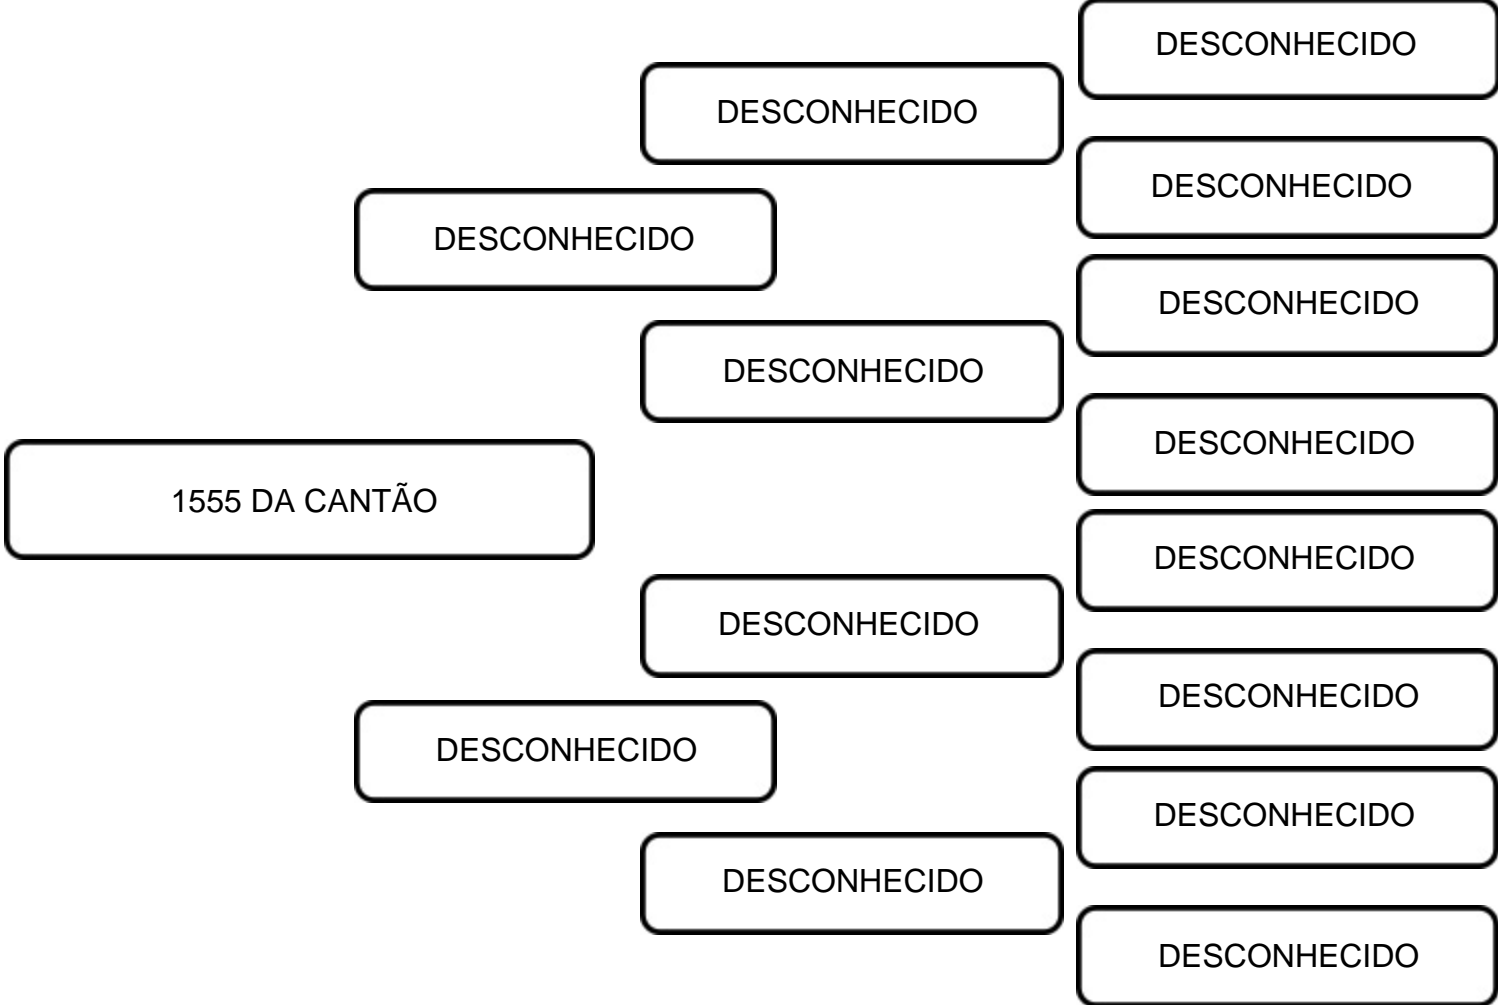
DESCONHECIDO

DESCONHECIDO

DESCONHECIDO

DESCONHECIDO

DESCONHECIDO

DESCONHECIDO

DESCONHECIDO

1555 DA CANTÃO

DESCONHECIDO

DESCONHECIDO

DESCONHECIDO

DESCONHECIDO

DESCONHECIDO

DESCONHECIDO

DESCONHECIDO